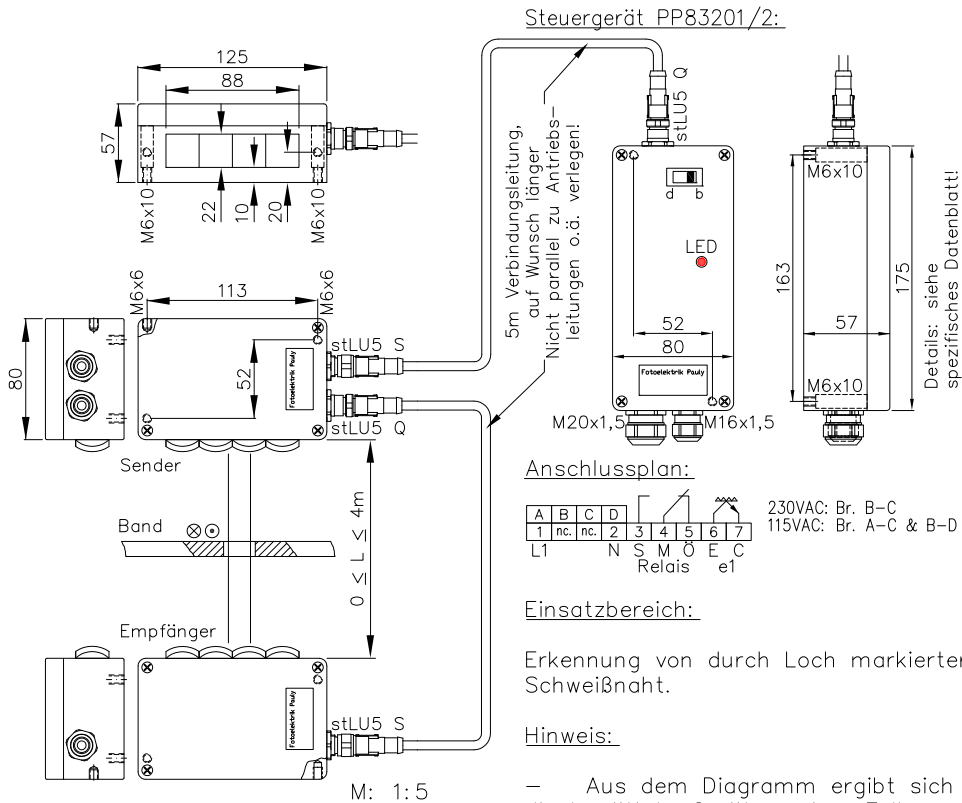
Steuergerät PP83201/2:

125
88
57
M6x10
22
10
20
M6x10

5m Verbindungsleitung, auf Wunsch länger
Nicht parallel zu Antriebsleitungen o.ä. verlegen!

stLU5 Q
a b
LED
52
80
Fotoelektrik Pauly
M20x1,5
M16x1,5

M6x10
163
57
175
M6x10
Details: siehe spezifisches Datenblatt!

M6x6
113
M6x6
80
52
Fotoelektrik Pauly
stLU5 S
stLU5 Q
Sender

Band
$0 \leq L \leq 4m$

Empfänger
Fotoelektrik Pauly
stLU5 S

M: 1:5

Anschlussplan:

| A | B | C | D |
|---|---|---|---|
| 1 | nc. | nc. | 2 |

3 4 5 6 7
L1 N S M Ö E C
Relais e1

230VAC: Br. B–C
115VAC: Br. A–C & B–D

Einsatzbereich:

Erkennung von durch Loch markierter Schweißnaht.

Hinweis:

– Aus dem Diagramm ergibt sich
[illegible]